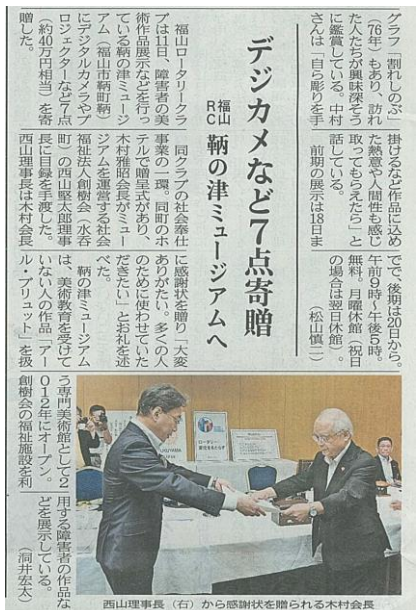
グラ」「割れしのぶ」（76年）もあり、訪れた人たちが興味深そうに鑑賞している。中村さんは「自ら彫りを手掛けるなど作品に込めた熱意や人間性も感じ取ってもらえたら」と話している。

前期の展示は18日まで、後期は20日から。午前9時～午後5時。無料。月曜休館（祝日の場合は翌日休館）。

（松山慎二）

デジカメなど7点寄贈

福山RC 鞆の津ミュージアムへ

福山ロータリークラブは日、障害者の美術作品展示などを行っている鞆の津ミュージアム（福山市鞆町）にデジタルカメラやプロジェクターなど7点（約40万円相当）を寄贈した。

同クラブの社会奉仕事業の一環。同町のホテルで贈呈式があり、木村雅昭会長がミュージアムを運営する社会福祉法人創樹会（水呑町）の西山忠大郎理事長に目録を手渡した。西山理事長は木村会長に感謝状を贈り「大変ありがたい。多くの人のために使わせていただきたい」とお礼を述べた。

鞆の津ミュージアムは、美術教育を受けていない人の作品「アール・ブリュット」を扱う専門美術館として2012年にオープン。創樹会の福祉施設を利用する障害者の作品などを展示している。

（洞井宏太）

西山理事長（右）から感謝状を贈られる木村会長